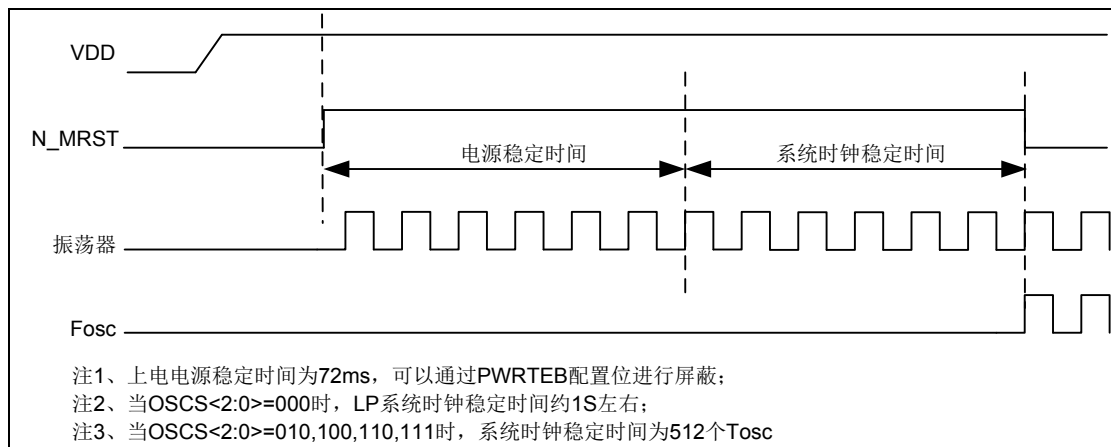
VDD

N_MRST

电源稳定时间

系统时钟稳定时间

振荡器

Fosc

注1、上电电源稳定时间为72ms，可以通过PWRTEB配置位进行屏蔽；
注2、当OSCS<2:0>=000时，LP系统时钟稳定时间约1S左右；
注3、当OSCS<2:0>=010,100,110,111时，系统时钟稳定时间为512个Tosc